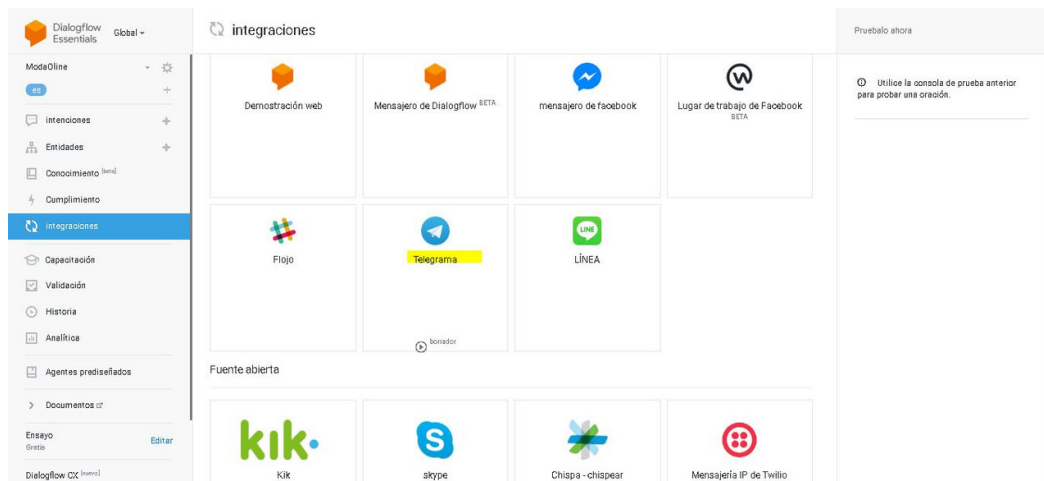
Dialogflow Essentials Global

integraciones

Pruébalo ahora

ModaOline

es

intenciones

Entidades

Conocimiento [beta]

Cumplimiento

integraciones

Capacitación

Validación

Historia

Analítica

Agentes prediseñados

Documentos

Ensayo
Gratis
Editar

Dialogflow CX [nuevo]

Demostración web

Mensajero de Dialogflow BETA

mensajero de facebook

Lugar de trabajo de Facebook
BETA

Flojo

Telegrama

borrador

LINE

LÍNEA

Fuente abierta

kik

Kik

skype

Chispa - chispear

Mensajería IP de Twilio

Utilice la consola de prueba anterior para probar una oración.